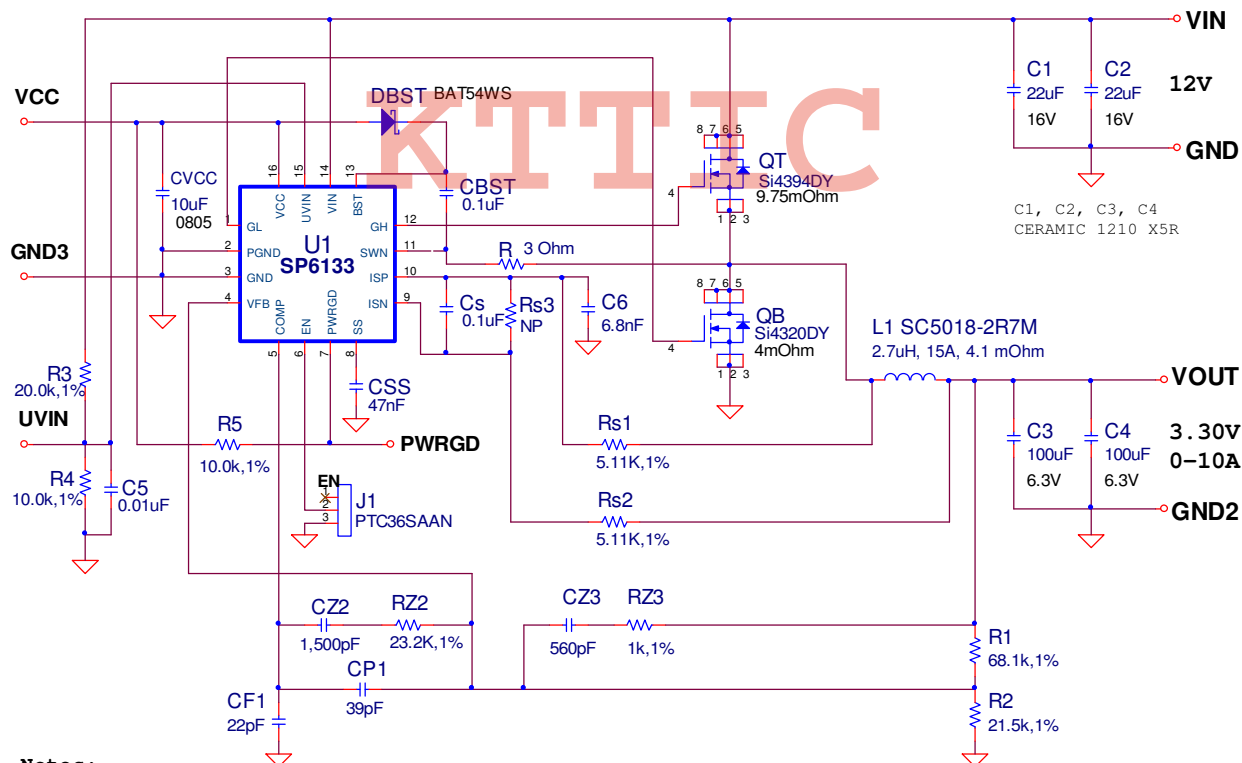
VIN
VCC
DBST BAT54WS
KTTIC
C1 22uF 16V
C2 22uF 16V
12V
GND
8 7 6 5
QT Si4394DY 9.75mOhm
4
1 2 3
C1, C2, C3, C4 CERAMIC 1210 X5R
CVCC 10uF 0805
16 15 14 13
VCC UVIN VIN BST
1 GL
GH 12
CBST 0.1uF
GND3
2 PGND
U1 SP6133
SWN 11
3 GND
ISP 10
R 3 Ohm
4 VFB
ISN 9
Cs 0.1uF
Rs3 NP
C6 6.8nF
COMP EN PWRGD SS
5 6 7 8
8 7 6 5
QB Si4320DY 4mOhm
4
1 2 3
L1 SC5018-2R7M 2.7uH, 15A, 4.1 mOhm
VOUT
CSS 47nF
R3 20.0k,1%
UVIN
R5 10.0k,1%
PWRGD
Rs1 5.11K,1%
C3 100uF 6.3V
C4 100uF 6.3V
3.30V 0–10A
GND2
R4 10.0k,1%
C5 0.01uF
EN
1 2 3
J1 PTC36SAAN
Rs2 5.11K,1%
CZ2 1,500pF
RZ2 23.2K,1%
CZ3 560pF
RZ3 1k,1%
R1 68.1k,1%
CP1 39pF
CF1 22pF
R2 21.5k,1%
Notes: